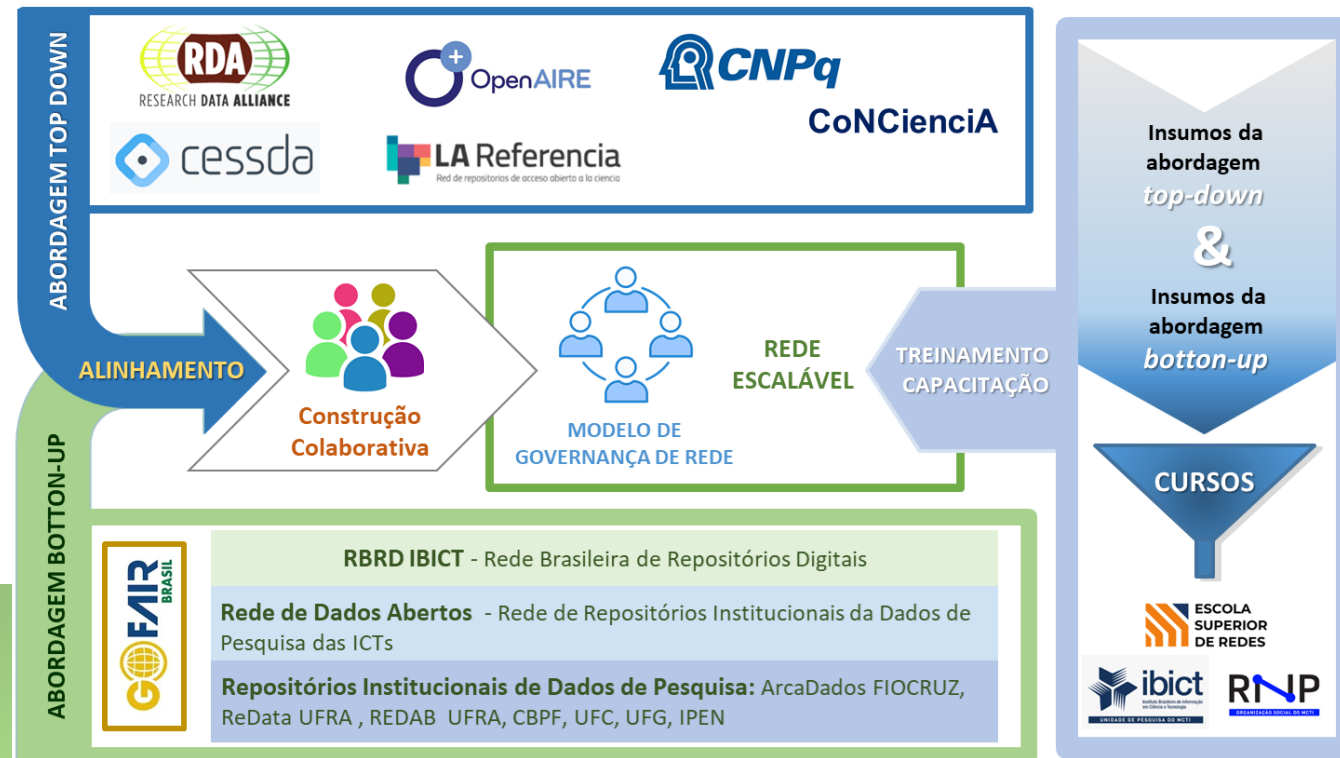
ABORDAGEM TOP DOWN

RDA
RESEARCH DATA ALLIANCE

OpenAIRE

CNPq

CoNCienciA

cessda

LA Referencia
Red de repositorios de acceso abierto a la ciencia

ALINHAMENTO

Construção Colaborativa

MODELO DE GOVERNANÇA DE REDE

REDE ESCALÁVEL

TREINAMENTO CAPACITAÇÃO

Insumos da abordagem *top-down*

&

Insumos da abordagem *botton-up*

CURSOS

ABORDAGEM BOTTON-UP

GO FAIR BRASIL

**RBRD IBICT** - Rede Brasileira de Repositórios Digitais

**Rede de Dados Abertos** - Rede de Repositórios Institucionais da Dados de Pesquisa das ICTs

**Repositórios Institucionais de Dados de Pesquisa:** ArcaDados FIOCRUZ, ReData UFRA , REDAB UFRA, CBPF, UFC, UFG, IPEN

ESCOLA SUPERIOR DE REDES

ibict
Instituto Brasileiro de Informação em Ciência e Tecnologia
UNIDADE DE PESQUISA DO MCTI

RNP
ORGANIZAÇÃO SOCIAL DO MCTI